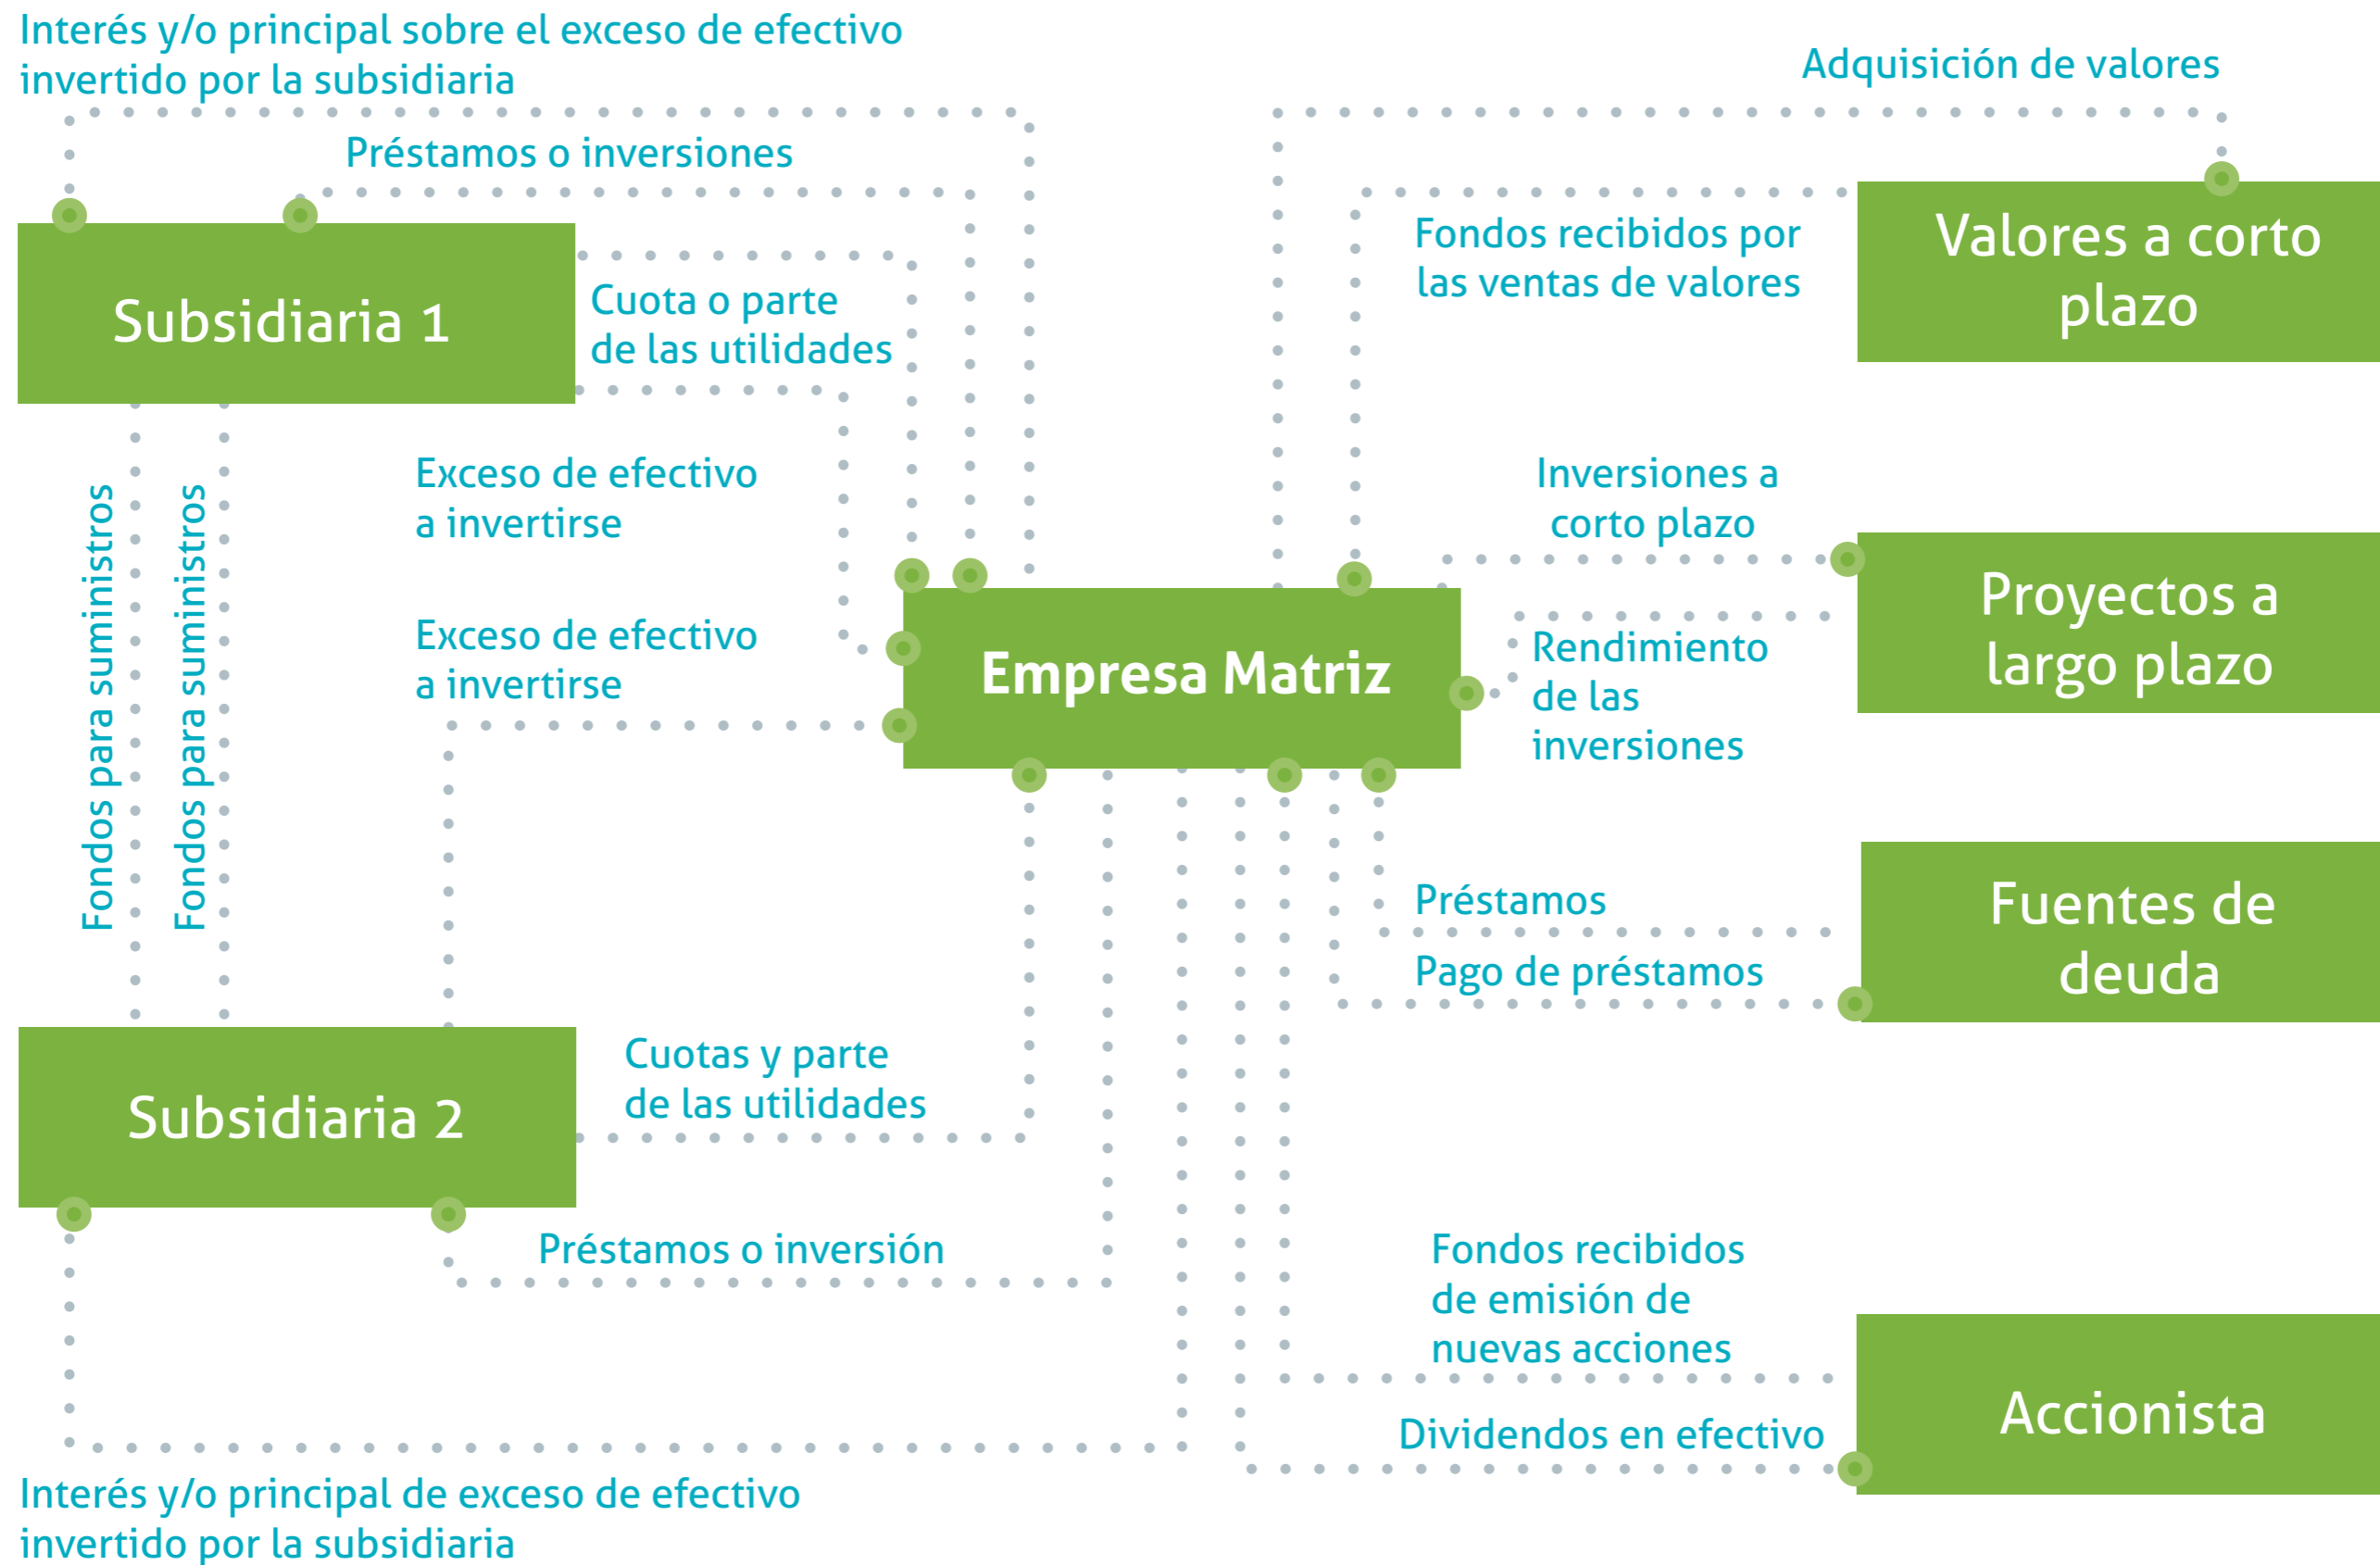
Interés y/o principal sobre el exceso de efectivo invertido por la subsidiaria

Adquisición de valores

Préstamos o inversiones

Subsidiaria 1

Cuota o parte de las utilidades

Fondos recibidos por las ventas de valores

Valores a corto plazo

Fondos para suministros

Fondos para suministros

Exceso de efectivo a invertirse

Inversiones a corto plazo

Exceso de efectivo a invertirse

Empresa Matriz

Proyectos a largo plazo

Rendimiento de las inversiones

Préstamos

Fuentes de deuda

Pago de préstamos

Subsidiaria 2

Cuotas y parte de las utilidades

Préstamos o inversión

Fondos recibidos de emisión de nuevas acciones

Accionista

Dividendos en efectivo

Interés y/o principal de exceso de efectivo invertido por la subsidiaria